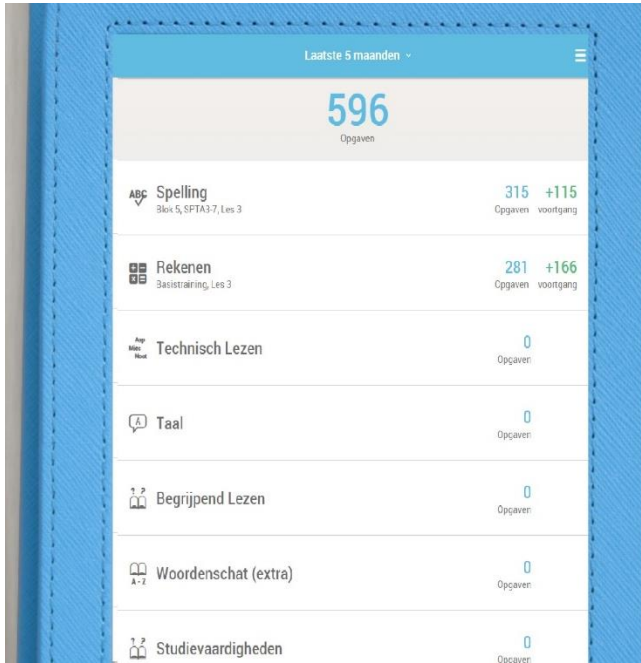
Laatste 5 maanden

596
Opgaven

ABC Spelling
Blok 5, SPTA3-7, Les 3
315 Opgaven +115 voortgang

Rekenen
Basistraining, Les 3
281 Opgaven +166 voortgang

Aap Mies Noot Technisch Lezen
0 Opgaven

Taal
0 Opgaven

Begrijpend Lezen
0 Opgaven

A-Z Woordenschat (extra)
0 Opgaven

Studievaardigheden
0 Opgaven